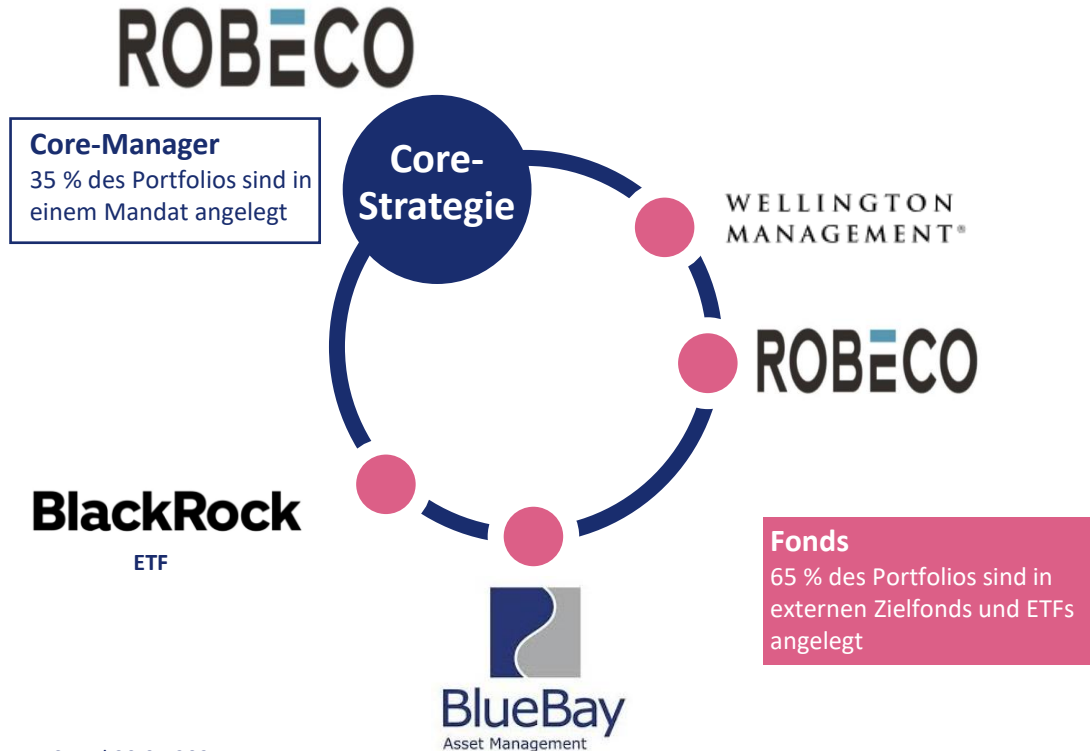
ROBECO

Core-Manager
35 % des Portfolios sind in einem Mandat angelegt

Core-Strategie

WELLINGTON MANAGEMENT®

ROBECO

BlackRock
ETF

Fonds
65 % des Portfolios sind in externen Zielfonds und ETFs angelegt

BlueBay
Asset Management

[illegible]